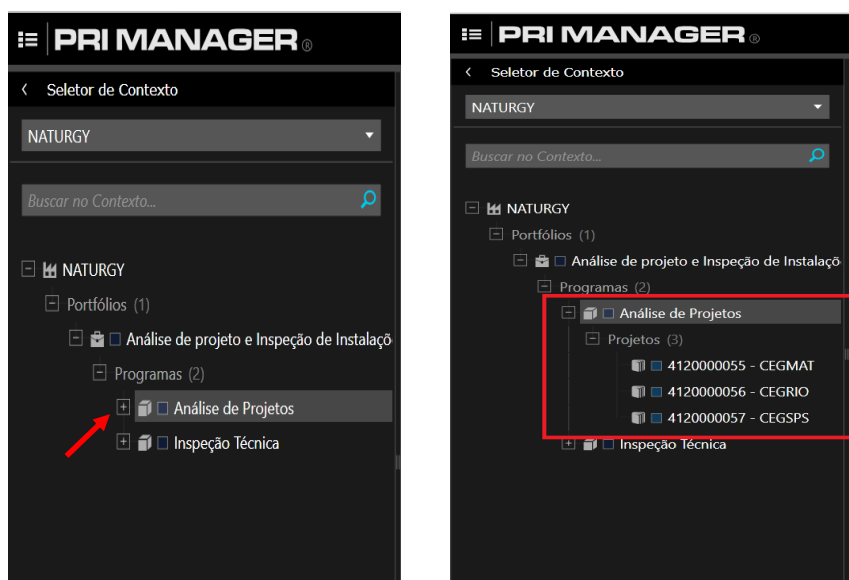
PRI MANAGER®

‹ Seletor de Contexto

NATURGY

Buscar no Contexto...

NATURGY

Portfólios (1)

Análise de projeto e Inspeção de Instalaçã

Programas (2)

Análise de Projetos

Inspeção Técnica

PRI MANAGER®

‹ Seletor de Contexto

NATURGY

Buscar no Contexto...

NATURGY

Portfólios (1)

Análise de projeto e Inspeção de Instalaçã

Programas (2)

Análise de Projetos

Projetos (3)

4120000055 - CEGMAT

4120000056 - CEGRIO

4120000057 - CEGSPS

Inspeção Técnica